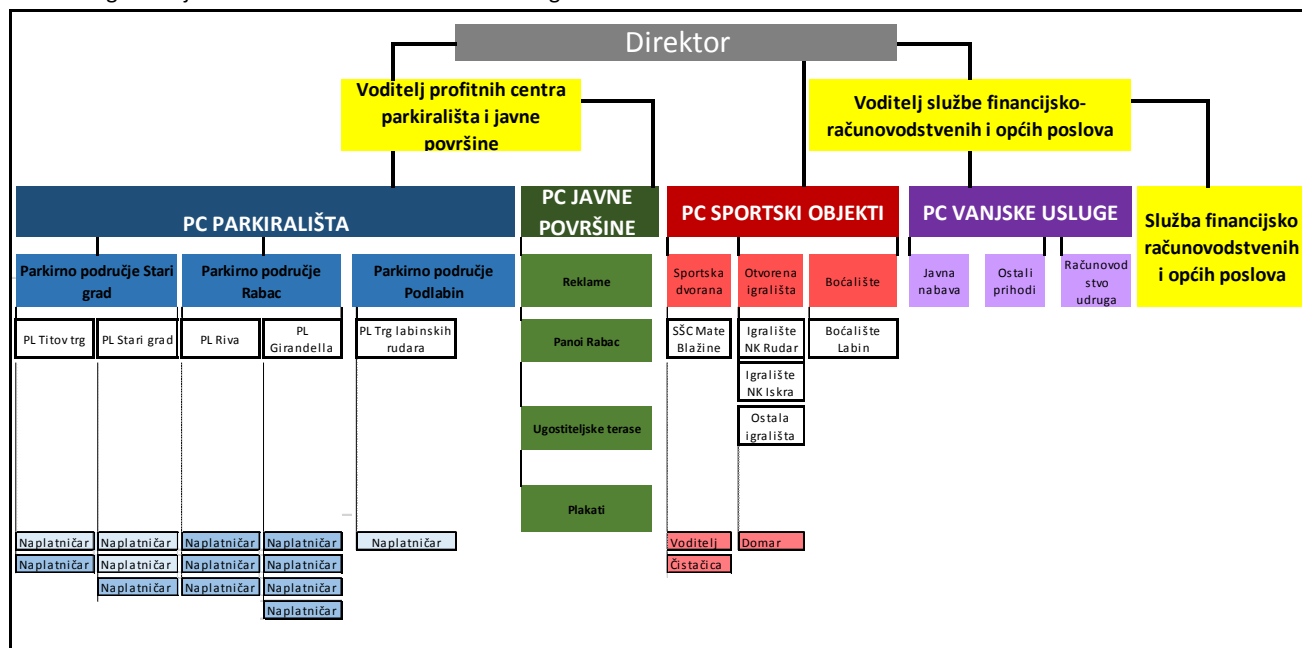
Direktor

Voditelj profitnih centra parkirališta i javne površine

Voditelj službe financijsko-računovodstvenih i općih poslova

PC PARKIRALIŠTA

PC JAVNE POVRŠINE

PC SPORTSKI OBJEKTI

PC VANJSKE USLUGE

Služba financijsko računovodstvenih i općih poslova

Parkirno područje Stari grad

Parkirno područje Rabac

Parkirno područje Podlabin

Reklame

Sportska dvorana

Otvorena igrališta

Boćalište

Javna nabava

Ostali prihodi

Računovodstvo udruga

PL Titov trg

PL Stari grad

PL Riva

PL Girandella

PL Trg labinskih rudara

Panoi Rabac

SŠC Mate Blažine

Igralište NK Rudar

Boćalište Labin

Igralište NK Iskra

Ostala igrališta

Ugostiteljske terase

Plakati

Naplatničar
Naplatničar

Naplatničar
Naplatničar

Naplatničar
Naplatničar
Naplatničar

Naplatničar
Naplatničar
Naplatničar
Naplatničar

Naplatničar

Voditelj
Čistačica

Domar